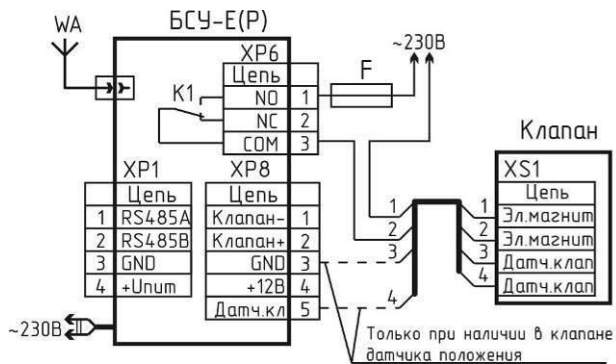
WA

БСУ-Е(Р)

XP6

| Цепь | |
|---|---|
| NO | 1 |
| NC | 2 |
| COM | 3 |

K1

F

~230В

Клапан

XP1

| | Цепь |
|---|---|
| 1 | RS485A |
| 2 | RS485B |
| 3 | GND |
| 4 | +Uпит |

XP8

| Цепь | |
|---|---|
| Клапан- | 1 |
| Клапан+ | 2 |
| GND | 3 |
| +12В | 4 |
| Датч.кл | 5 |

1
2
3
4

XS1

| | Цепь |
|---|---|
| 1 | Эл.магнит |
| 2 | Эл.магнит |
| 3 | Датч.клап |
| 4 | Датч.клап |

~230В

Только при наличии в клапане датчика положения